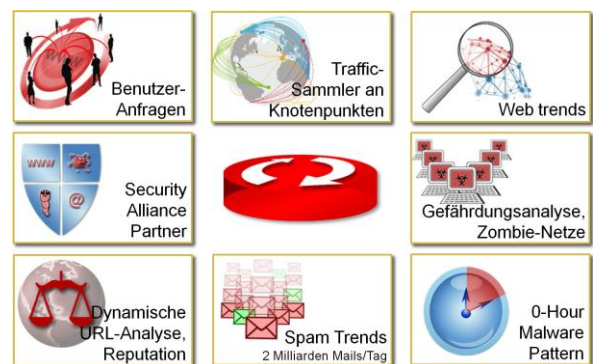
Benutzer-Anfragen

Traffic-Sammler an Knotenpunkten

Web trends

www

Security Alliance Partner

Gefährdungsanalyse, Zombie-Netze

Dynamische URL-Analyse, Reputation

Spam Trends
2 Milliarden Mails/Tag

0-Hour Malware Pattern